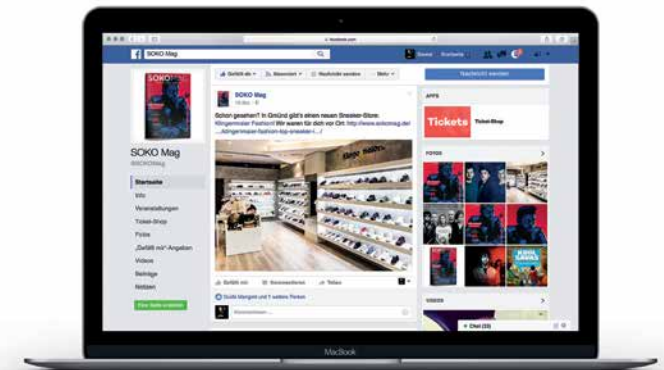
facebook.com

SOKO Mag

Daniel Startseite

SOKO Mag
@SOKOMag

Startseite
Info
Veranstaltungen
Ticket-Shop
Fotos
„Gefällt mir"-Angaben
Videos
Beiträge
Notizen

Eine Seite erstellen

Gefällt dir Abonniert Nachricht senden Mehr

SOKO Mag
19 Dez.

Schon gesehen? In Gmünd gibt's einen neuen Sneaker-Store. Klingenmeier Fashion! Wir waren für dich vor Ort: http://www.sokomag.de/...klingenmeier-fashion-top-sneaker-i.../

Klinge mein

Gefällt mir Kommentieren Teilen

Guido Mangold und 5 weitere Person

Nachricht senden

APPS

Tickets Ticket-Shop

FOTOS

KRIS SAVAS

VIDEOS

Chat (33)

MacBook